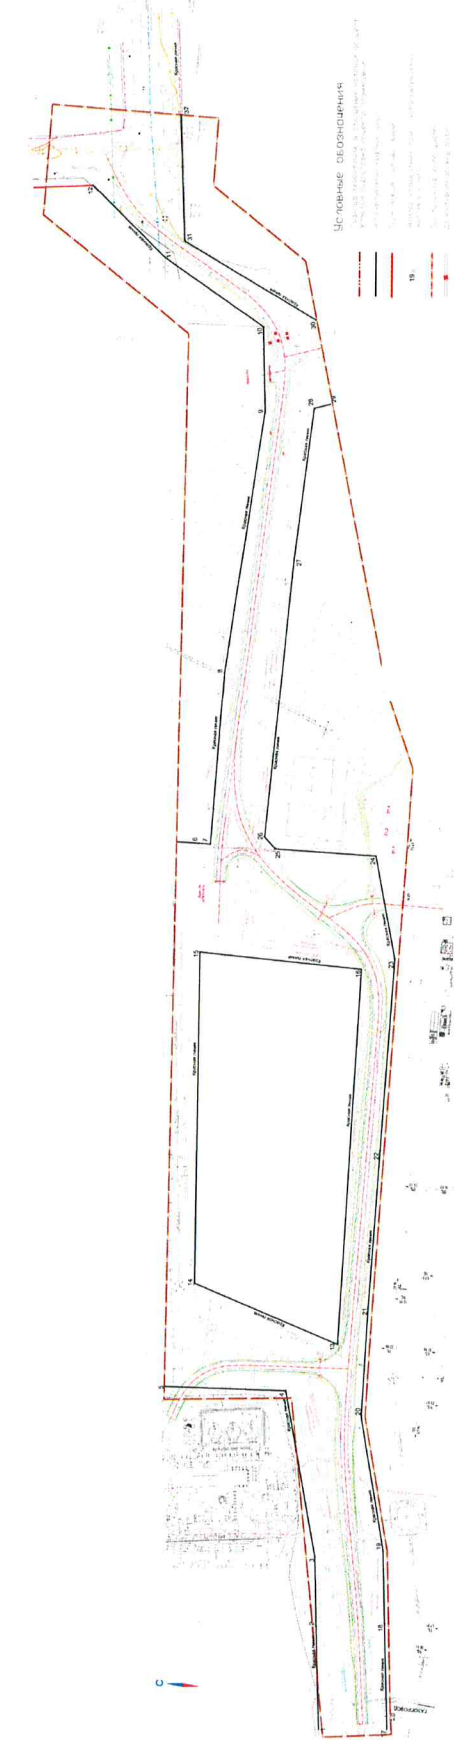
Условные обозначения

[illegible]

37
12
31
10
30
9
28
27
8
6
7
25
26
24
15
16
23
22
14
13
21
20
19
18
3
2
19

Красная линия
Красная линия
Красная линия
Красная линия
Красная линия
Красная линия
Красная линия
Красная линия
Красная линия

С